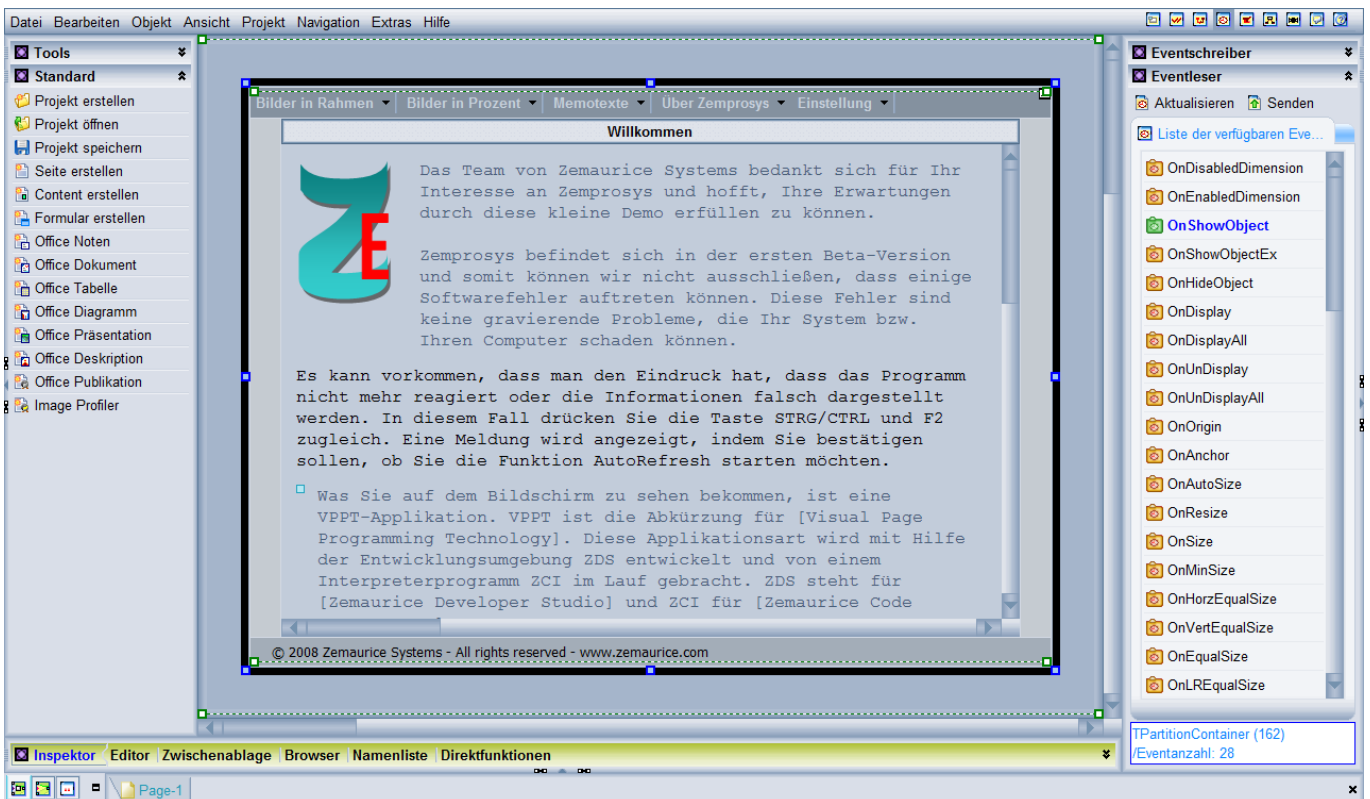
Datei Bearbeiten Objekt Ansicht Projekt Navigation Extras Hilfe

Tools
Standard
Projekt erstellen
Projekt öffnen
Projekt speichern
Seite erstellen
Content erstellen
Formular erstellen
Office Noten
Office Dokument
Office Tabelle
Office Diagramm
Office Präsentation
Office Deskription
Office Publikation
Image Profiler

Bilder in Rahmen | Bilder in Prozent | Memotexte | Über Zemprosys | Einstellung

Willkommen

Das Team von Zemaurice Systems bedankt sich für Ihr Interesse an Zemprosys und hofft, Ihre Erwartungen durch diese kleine Demo erfüllen zu können.

Zemprosys befindet sich in der ersten Beta-Version und somit können wir nicht ausschließen, dass einige Softwarefehler auftreten können. Diese Fehler sind keine gravierende Probleme, die Ihr System bzw. Ihren Computer schaden können.

Es kann vorkommen, dass man den Eindruck hat, dass das Programm nicht mehr reagiert oder die Informationen falsch dargestellt werden. In diesem Fall drücken Sie die Taste STRG/CTRL und F2 zugleich. Eine Meldung wird angezeigt, indem Sie bestätigen sollen, ob Sie die Funktion AutoRefresh starten möchten.

Was Sie auf dem Bildschirm zu sehen bekommen, ist eine VPPT-Applikation. VPPT ist die Abkürzung für [Visual Page Programming Technology]. Diese Applikationsart wird mit Hilfe der Entwicklungsumgebung ZDS entwickelt und von einem Interpreterprogramm ZCI im Lauf gebracht. ZDS steht für [Zemaurice Developer Studio] und ZCI für [Zemaurice Code

© 2008 Zemaurice Systems - All rights reserved - www.zemaurice.com

Eventschreiber
Eventleser
Aktualisieren
Senden
Liste der verfügbaren Eve...
OnDisabledDimension
OnEnabledDimension
OnShowObject
OnShowObjectEx
OnHideObject
OnDisplay
OnDisplayAll
OnUnDisplay
OnUnDisplayAll
OnOrigin
OnAnchor
OnAutoSize
OnResize
OnSize
OnMinSize
OnHorzEqualSize
OnVertEqualSize
OnEqualSize
OnLREqualSize

TPartitionContainer (162)
/Eventanzahl: 28

Inspektor | Editor | Zwischenablage | Browser | Namenliste | Direktfunktionen

Page-1